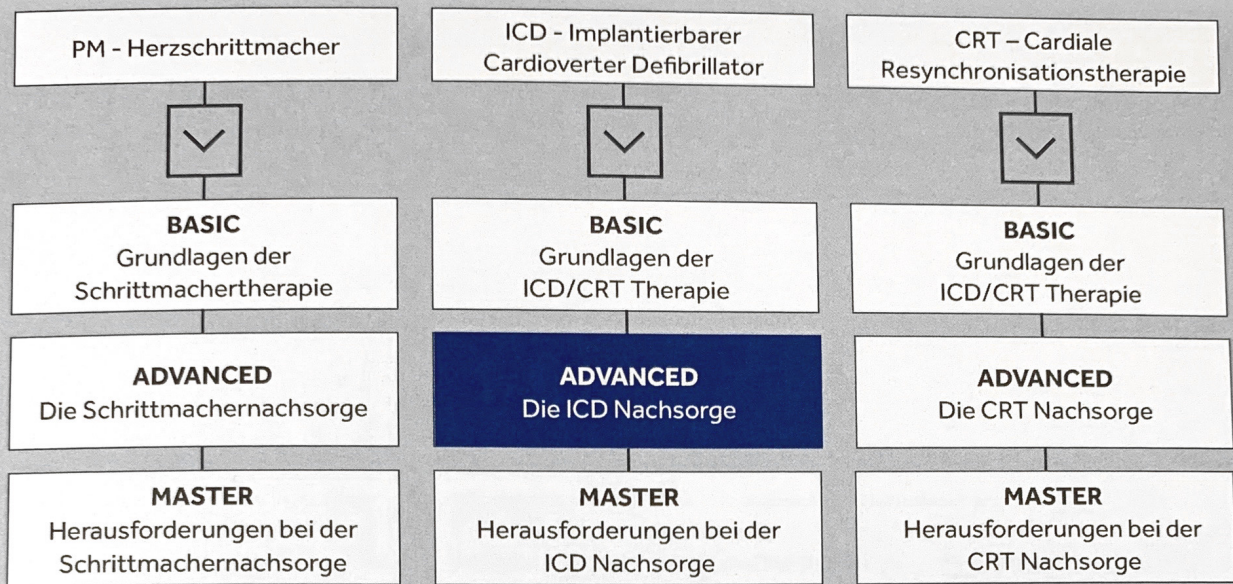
PM - Herzschrittmacher

BASIC
Grundlagen der Schrittmachertherapie

ADVANCED
Die Schrittmachernachsorge

MASTER
Herausforderungen bei der Schrittmachernachsorge

ICD - Implantierbarer Cardioverter Defibrillator

BASIC
Grundlagen der ICD/CRT Therapie

ADVANCED
Die ICD Nachsorge

MASTER
Herausforderungen bei der ICD Nachsorge

CRT – Cardiale Resynchronisationstherapie

BASIC
Grundlagen der ICD/CRT Therapie

ADVANCED
Die CRT Nachsorge

MASTER
Herausforderungen bei der CRT Nachsorge